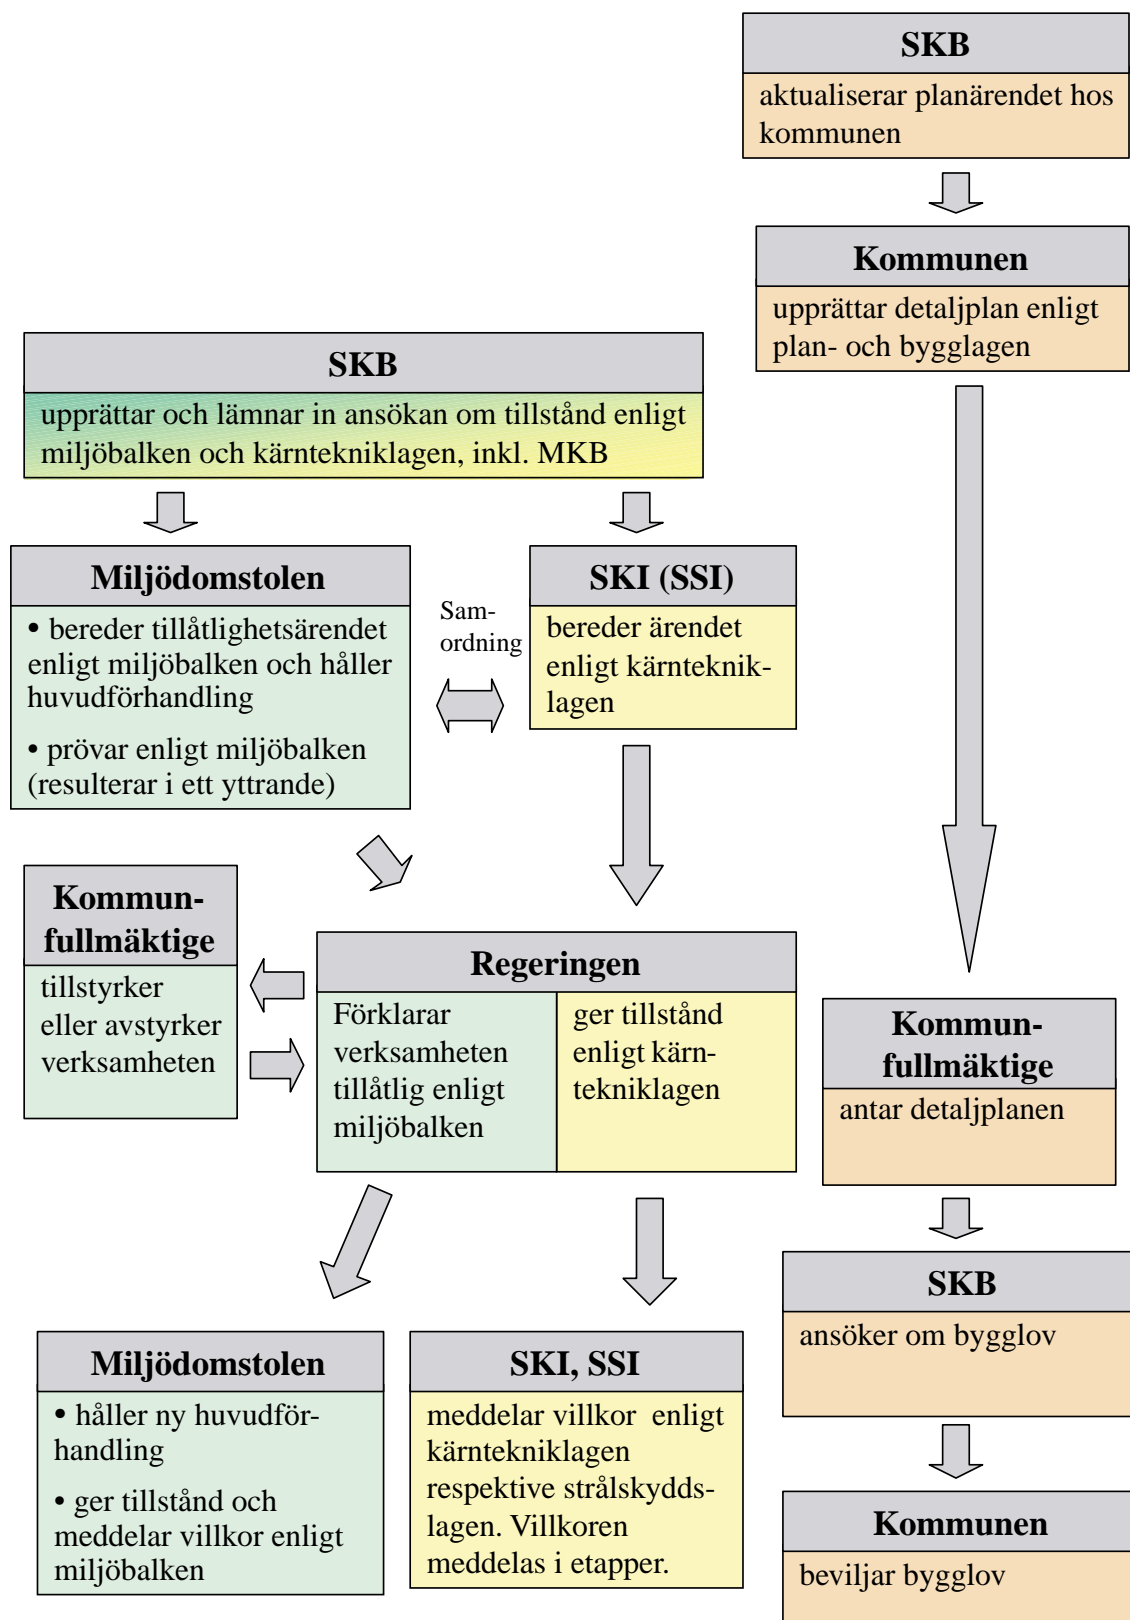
SKB
aktualiserar planärendet hos kommunen

Kommunen
upprättar detaljplan enligt plan- och bygglagen

SKB
upprättar och lämnar in ansökan om tillstånd enligt miljöbalken och kärntekniklagen, inkl. MKB

Miljödomstolen
• bereder tillåtlighetsärendet enligt miljöbalken och håller huvudförhandling
• prövar enligt miljöbalken (resulterar i ett yttrande)

Samordning

SKI (SSI)
bereder ärendet enligt kärntekniklagen

Kommunfullmäktige
tillstyrker eller avstyrker verksamheten

Regeringen
Förklarar verksamheten tillåtlig enligt miljöbalken
ger tillstånd enligt kärntekniklagen

Kommunfullmäktige
antar detaljplanen

SKB
ansöker om bygglov

Miljödomstolen
• håller ny huvudförhandling
• ger tillstånd och meddelar villkor enligt miljöbalken

SKI, SSI
meddelar villkor enligt kärntekniklagen respektive strålskyddslagen. Villkoren meddelas i etapper.

Kommunen
beviljar bygglov